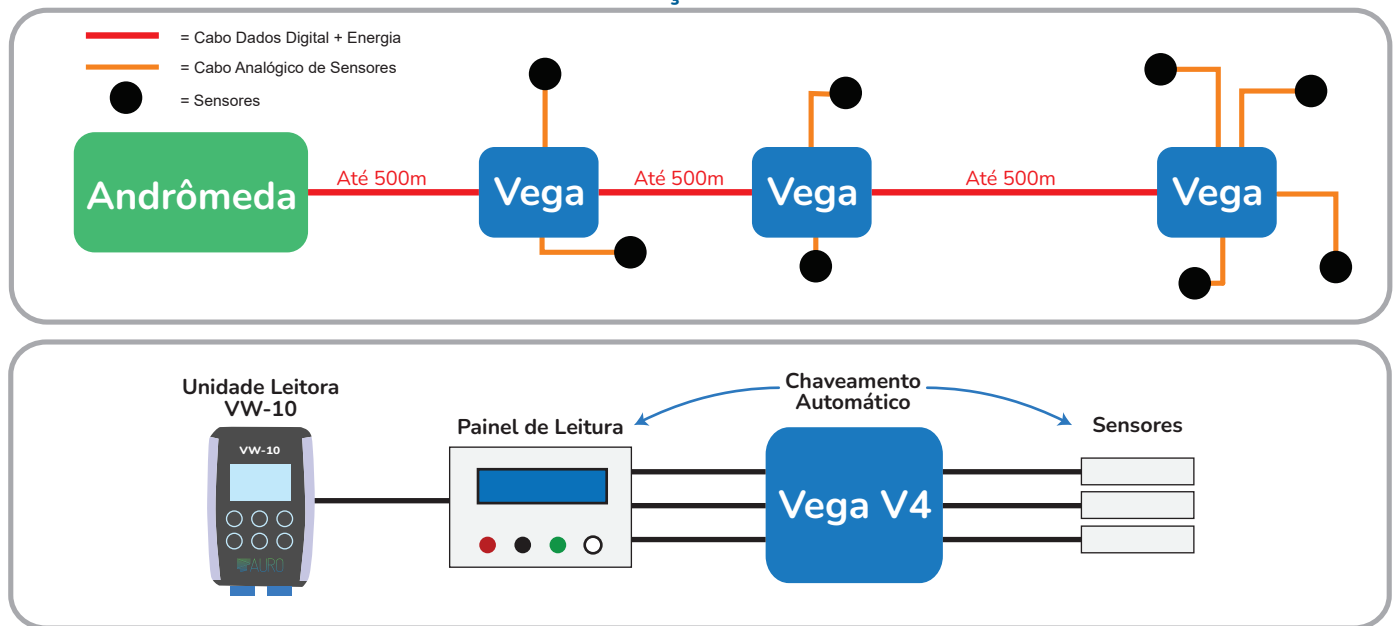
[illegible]

= Cabo Dados Digital + Energia
= Cabo Analógico de Sensores
= Sensores

Andrômeda
Até 500m
Vega
Até 500m
Vega
Até 500m
Vega

Unidade Leitora
VW-10

VW-10
AURO

Painel de Leitura

Chaveamento
Automático

Vega V4

Sensores